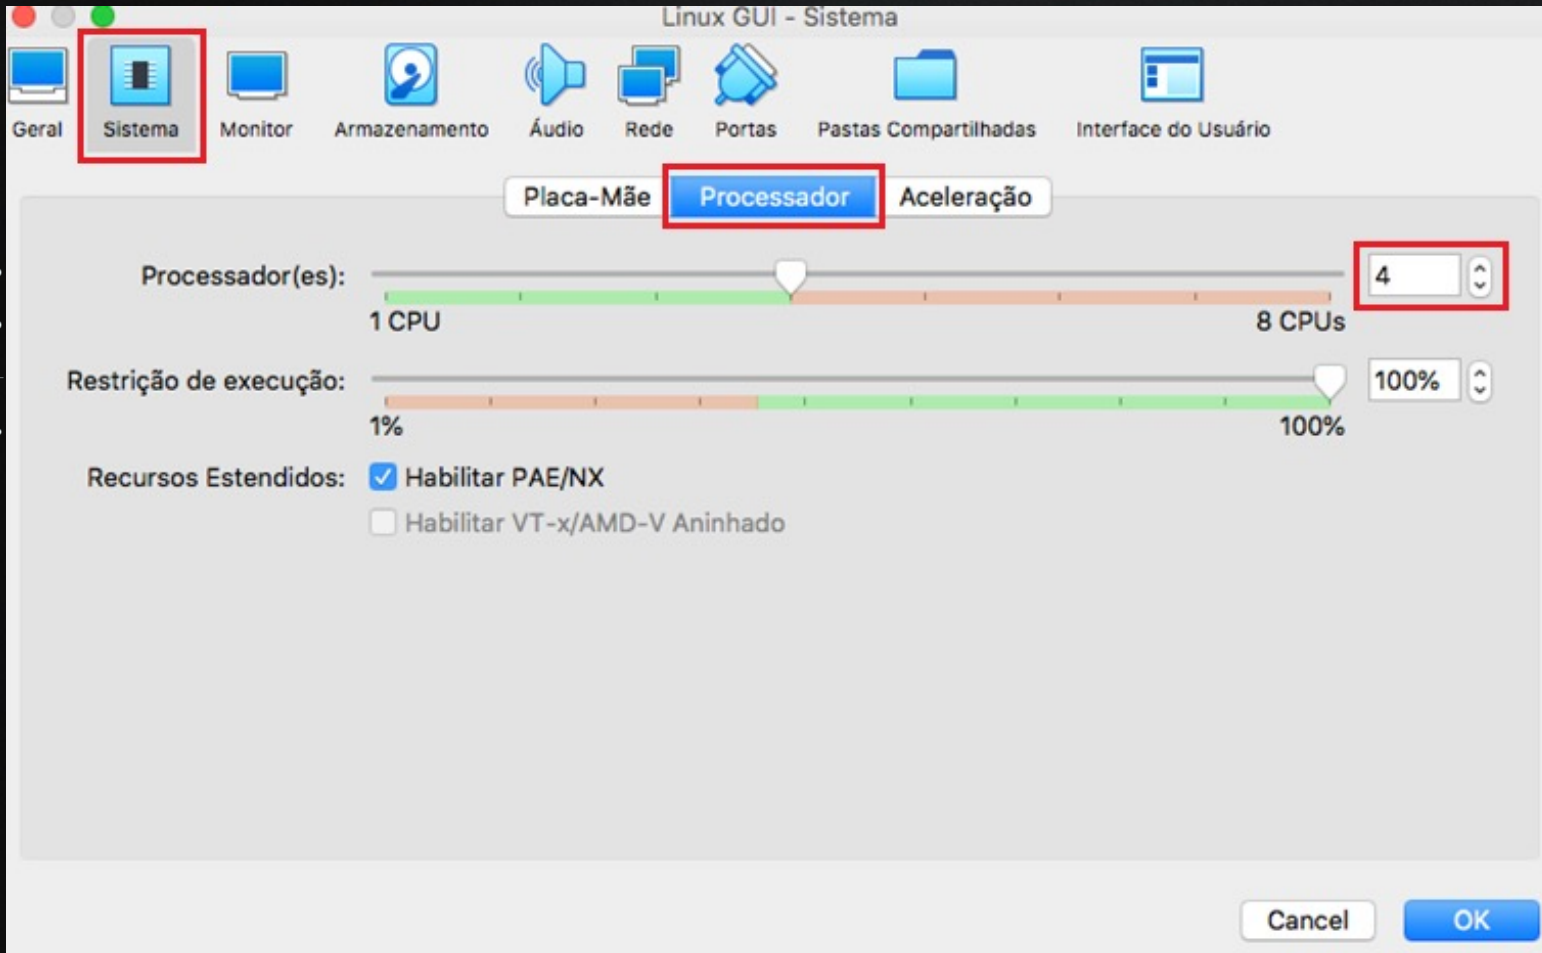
Linux GUI - Sistema

Geral Sistema Monitor Armazenamento Áudio Rede Portas Pastas Compartilhadas Interface do Usuário

Placa-Mãe Processador Aceleração

Processador(es): 4

1 CPU 8 CPUs

Restrição de execução: 100%

1% 100%

Recursos Estendidos: Habilitar PAE/NX

Habilitar VT-x/AMD-V Aninhado

Cancel OK